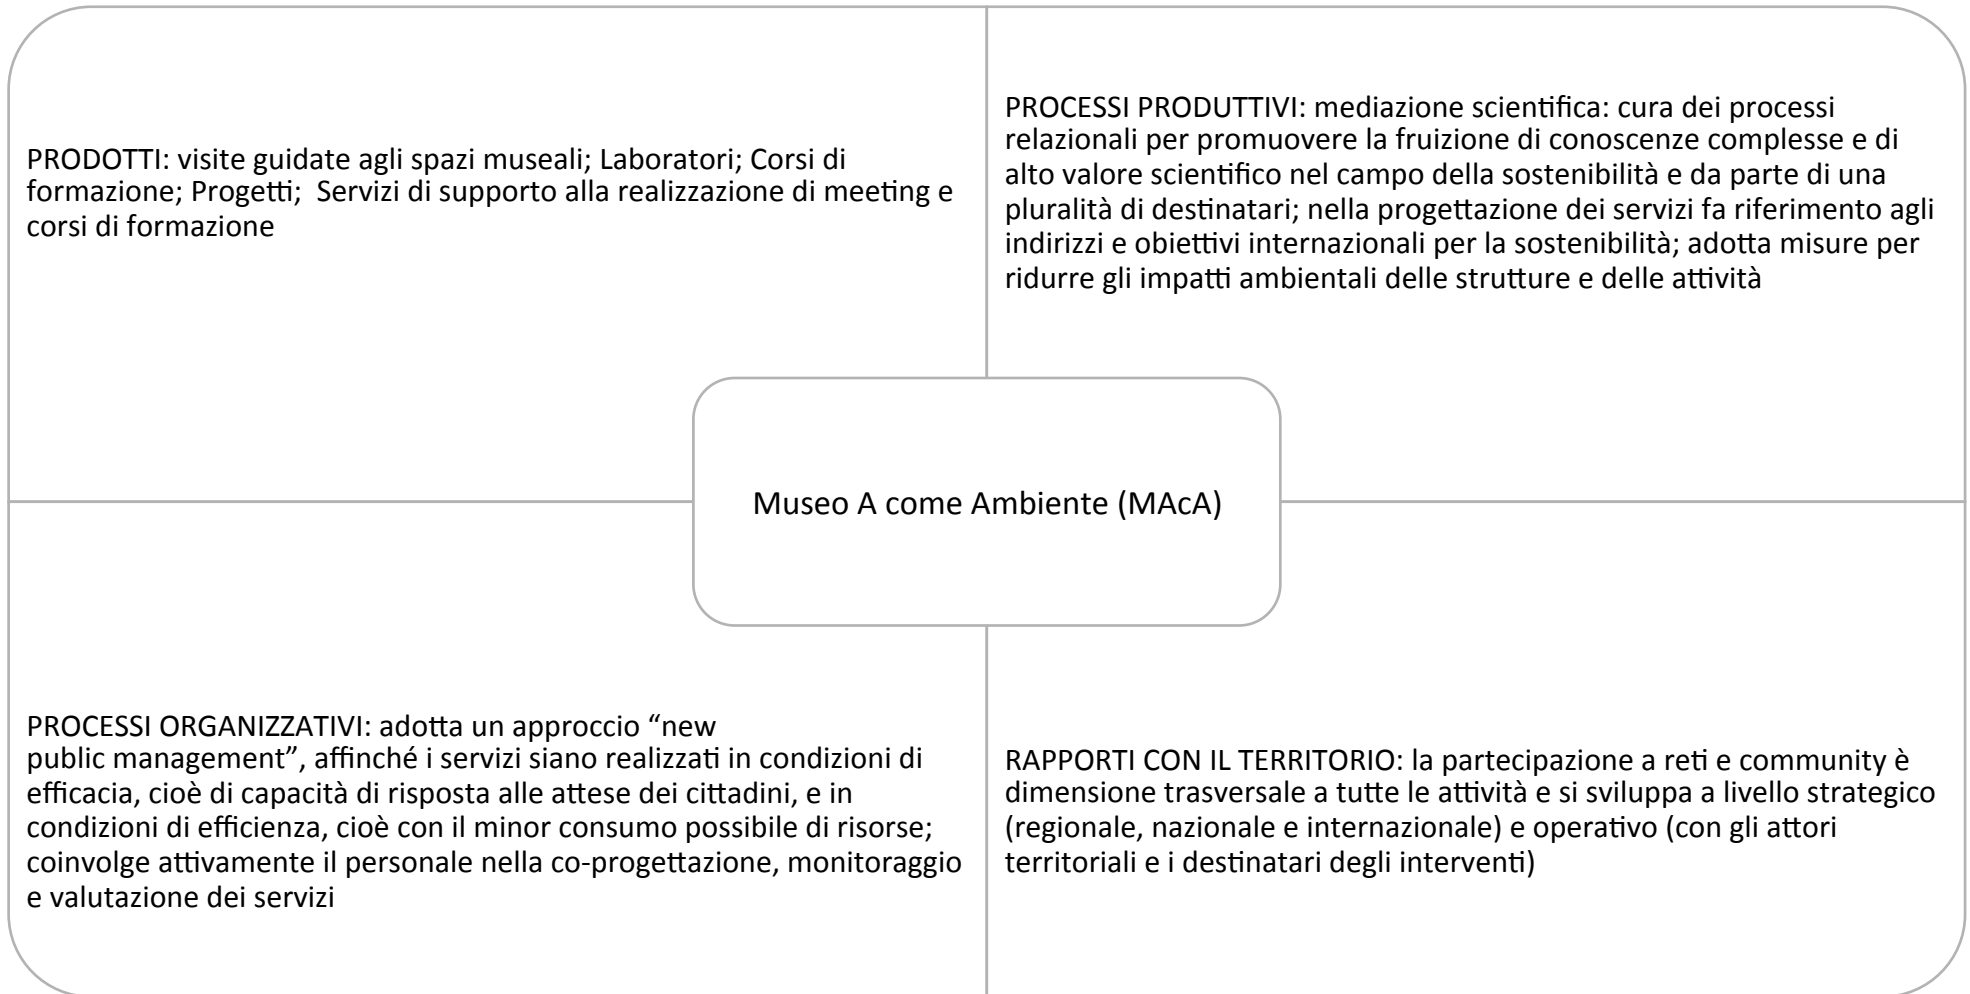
PRODOTTI: visite guidate agli spazi museali; Laboratori; Corsi di formazione; Progetti;  Servizi di supporto alla realizzazione di meeting e corsi di formazione

PROCESSI PRODUTTIVI: mediazione scientifica: cura dei processi relazionali per promuovere la fruizione di conoscenze complesse e di alto valore scientifico nel campo della sostenibilità e da parte di una pluralità di destinatari; nella progettazione dei servizi fa riferimento agli indirizzi e obiettivi internazionali per la sostenibilità; adotta misure per ridurre gli impatti ambientali delle strutture e delle attività

Museo A come Ambiente (MAcA)

PROCESSI ORGANIZZATIVI: adotta un approccio “new public management”, affinché i servizi siano realizzati in condizioni di efficacia, cioè di capacità di risposta alle attese dei cittadini, e in condizioni di efficienza, cioè con il minor consumo possibile di risorse; coinvolge attivamente il personale nella co-progettazione, monitoraggio e valutazione dei servizi

RAPPORTI CON IL TERRITORIO: la partecipazione a reti e community è dimensione trasversale a tutte le attività e si sviluppa a livello strategico (regionale, nazionale e internazionale) e operativo (con gli attori territoriali e i destinatari degli interventi)